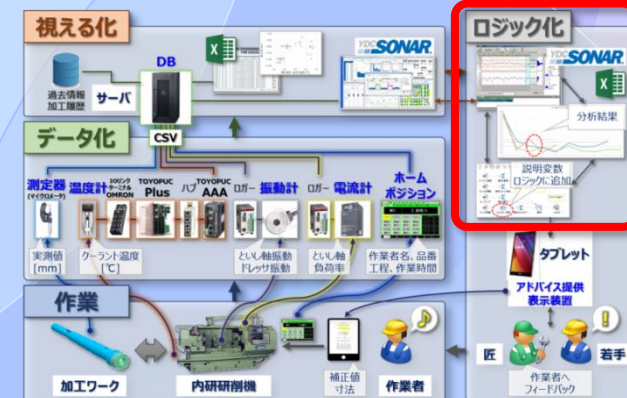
見える化

DB

過去情報
加工履歴

サーバ

YDC SONAR

CSV

ロジック化

YDC SONAR

分析結果

説明変数
ロジックに追加

データ化

測定器
(マイクロメータ)

温度計

熱電対ターミナル
OMRON

TOYOPUC
Plus

ハブ

TOYOPUC
AAA

ロガー

振動計

ロガー

電流計

ホーム
ポジション

実測値
[mm]

クーラント温度
[℃]

といし軸振動
ドレッサ振動

といし軸
負荷率

作業者名、品番
工程、作業時間

タブレット

アドバイス提供
表示装置

作業

加工ワーク

内研研削機

補正値
寸法

作業者

匠

若手

作業者へ
フィードバック